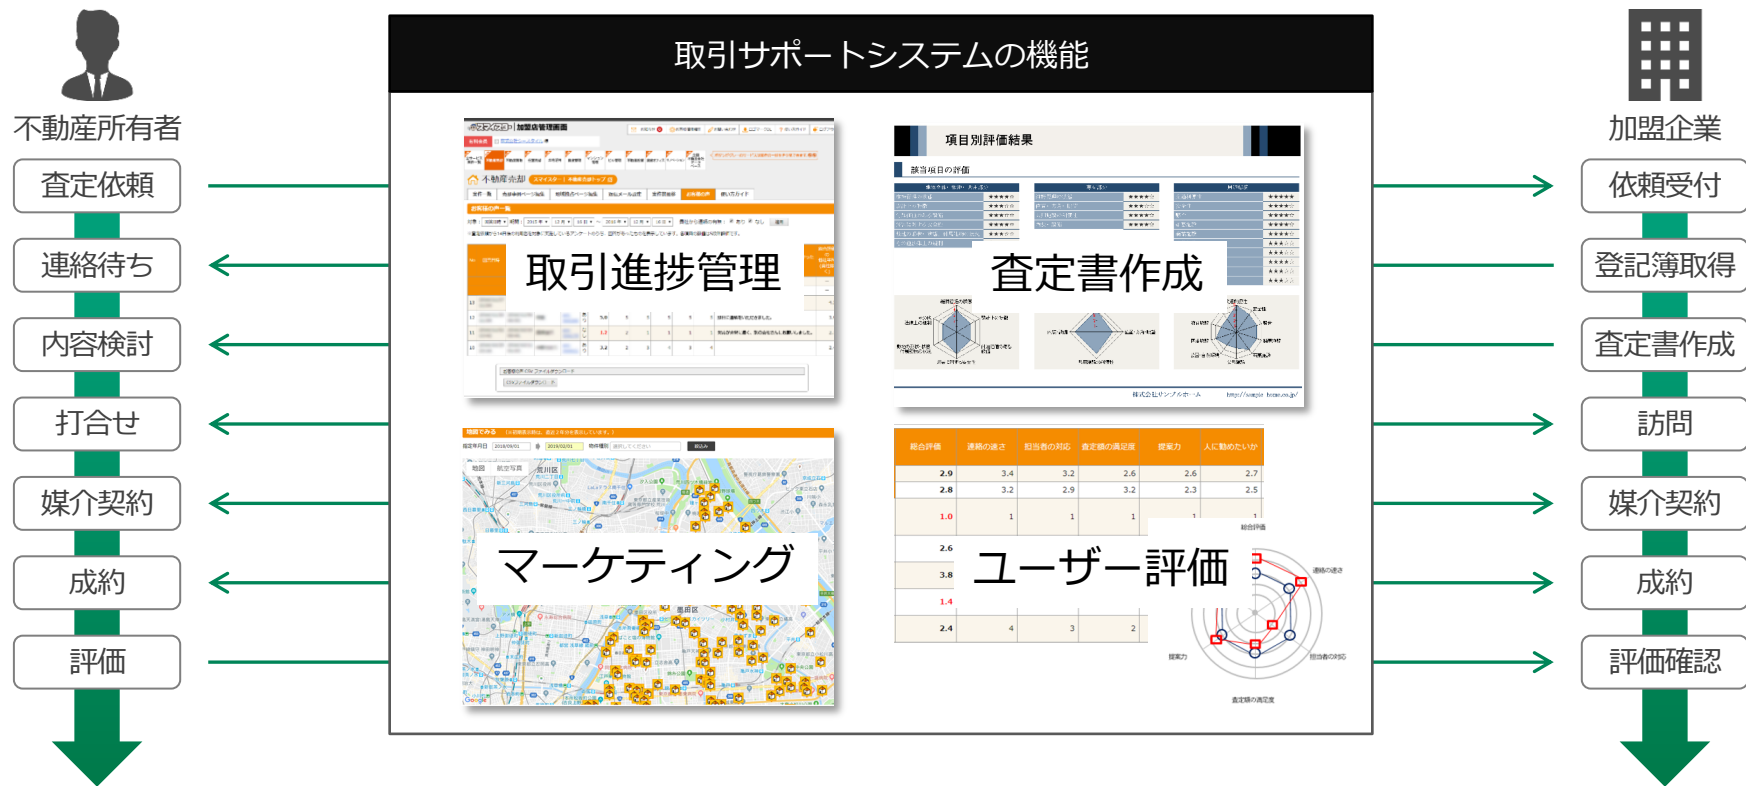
不動産所有者

査定依頼

連絡待ち

内容検討

打合せ

媒介契約

成約

評価

取引サポートシステムの機能

取引進捗管理

査定書作成

項目別評価結果

マーケティング

ユーザー評価

| 総合評価 | 連絡の速さ | 担当者の対応 | 査定額の満足度 | 提案力 | 人に勧めたいか |
|---|---|---|---|---|---|
| 2.9 | 3.4 | 3.2 | 2.6 | 2.6 | 2.7 |
| 2.8 | 3.2 | 2.9 | 3.2 | 2.3 | 2.5 |
| 1.0 | 1 | 1 | 1 | 1 | 1 |
| 2.6 | | | | | |
| 3.8 | | | | | |
| 1.4 | | | | | |
| 2.4 | 4 | 3 | 2 | | |

総合評価
連絡の速さ
担当者の対応
査定額の満足度
提案力

加盟企業

依頼受付

登記簿取得

査定書作成

訪問

媒介契約

成約

評価確認